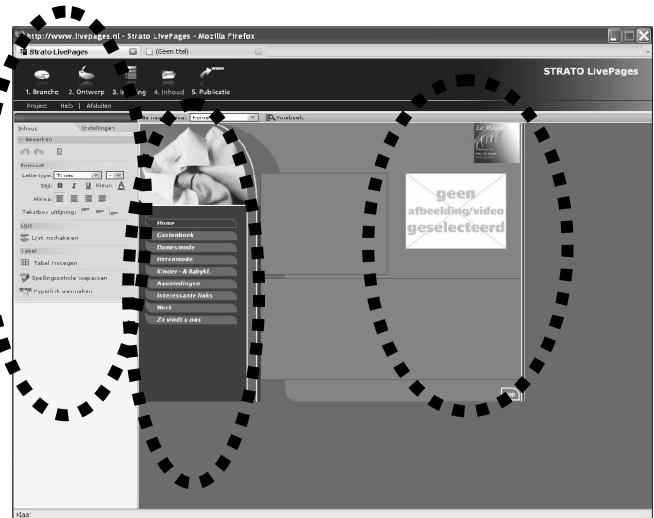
http://www.livepages.nl - Strato LivePages - Mozilla Firefox

Strato LivePages

(Geen titel)

STRATO LivePages

1. Branche 2. Ontwerp 3. In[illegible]ng 4. Inhoud 5. Publicatie

Project: Help | Afsluiten

Inhoud Instellingen

Bewerken

Formaat

Letter-type: Times

Stijl: B I U Kleur: A

Alinea:

Tekstbox uitlijning:

Lijst

Lijst toevoegen

Tabel

Tabel invoegen

Spellingscontrole toepassen

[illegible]

Voorbeeld

Home

Gastenboek

Damesmode

Herenmode

Kinder- & Babykl.

Aanbiedingen

Interessante links

Werk

Zo vindt u ons

geen afbeelding/video geselecteerd

Klaar